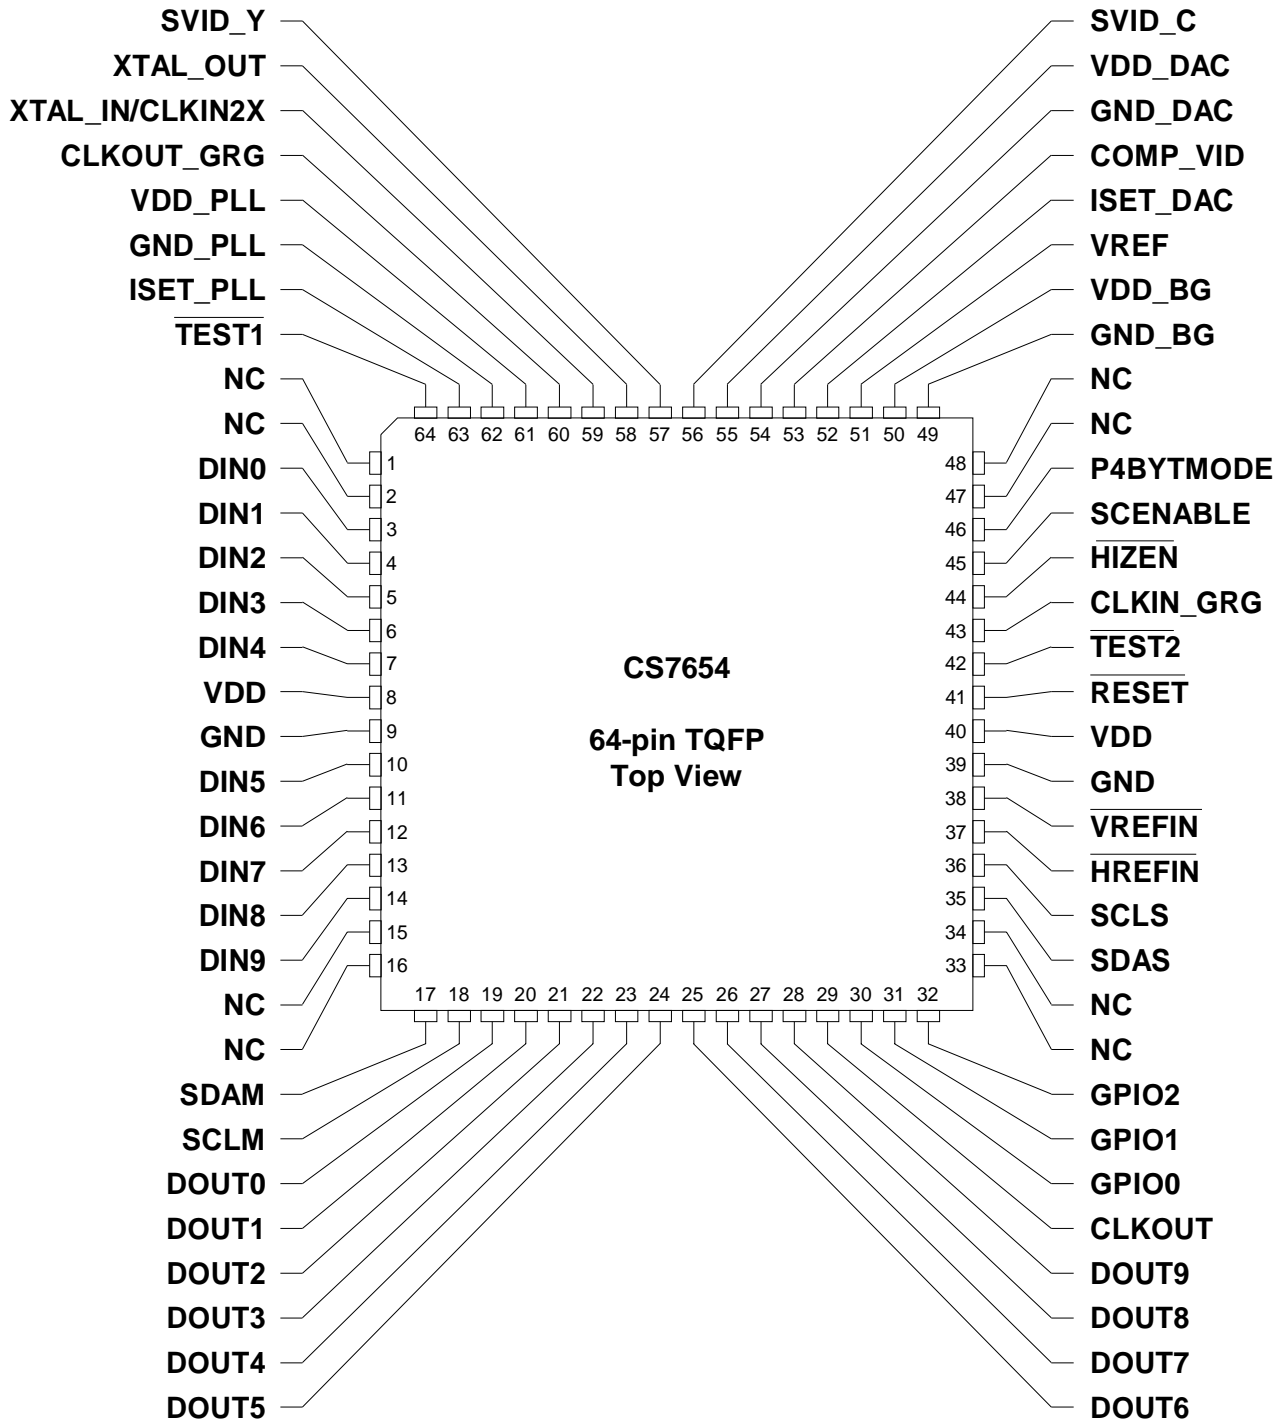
SVID_Y
XTAL_OUT
XTAL_IN/CLKIN2X
CLKOUT_GRG
VDD_PLL
GND_PLL
ISET_PLL
$\overline{\text{TEST1}}$
NC
NC
DIN0
DIN1
DIN2
DIN3
DIN4
VDD
GND
DIN5
DIN6
DIN7
DIN8
DIN9
NC
NC
SDAM
SCLM
DOUT0
DOUT1
DOUT2
DOUT3
DOUT4
DOUT5

SVID_C
VDD_DAC
GND_DAC
COMP_VID
ISET_DAC
VREF
VDD_BG
GND_BG
NC
NC
P4BYTMODE
SCENABLE
$\overline{\text{HIZEN}}$
CLKIN_GRG
$\overline{\text{TEST2}}$
$\overline{\text{RESET}}$
VDD
GND
$\overline{\text{VREFIN}}$
$\overline{\text{HREFIN}}$
SCLS
SDAS
NC
NC
GPIO2
GPIO1
GPIO0
CLKOUT
DOUT9
DOUT8
DOUT7
DOUT6

64 63 62 61 60 59 58 57 56 55 54 53 52 51 50 49

1 2 3 4 5 6 7 8 9 10 11 12 13 14 15 16

48 47 46 45 44 43 42 41 40 39 38 37 36 35 34 33

17 18 19 20 21 22 23 24 25 26 27 28 29 30 31 32

CS7654

64-pin TQFP
Top View